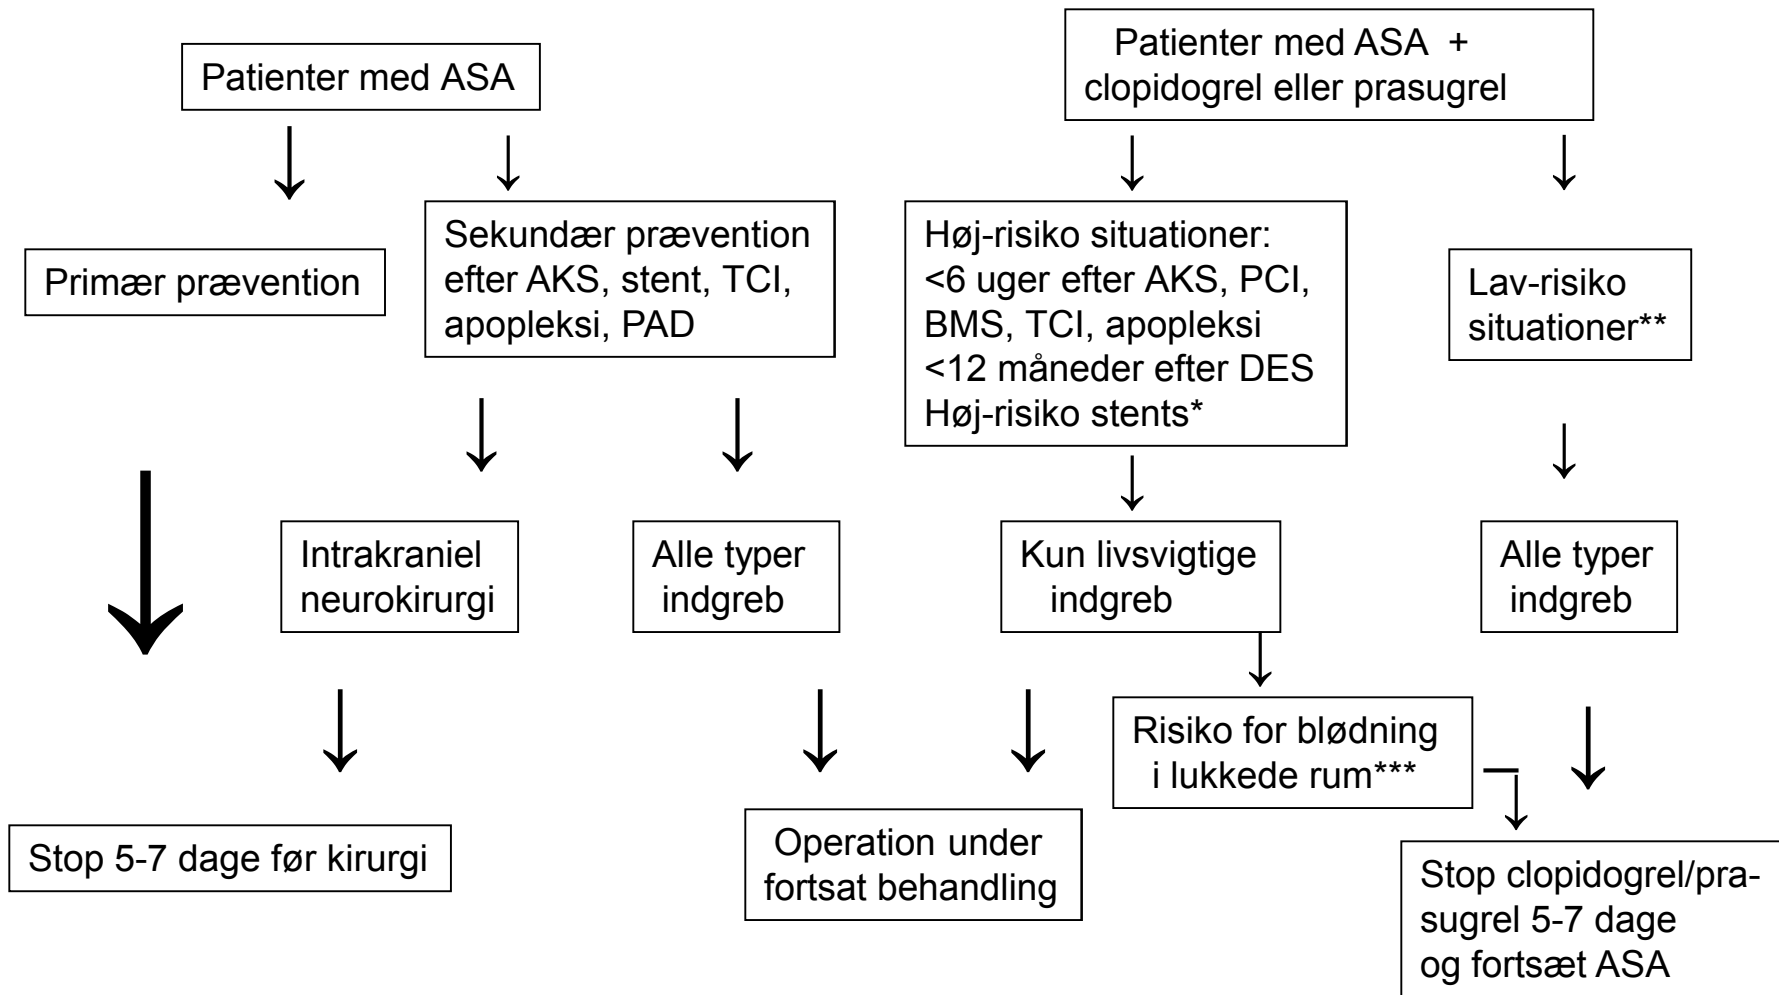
Patienter med ASA

Patienter med ASA + clopidogrel eller prasugrel

Primær prævention

Sekundær prævention efter AKS, stent, TCI, apopleksi, PAD

Høj-risiko situationer:
<6 uger efter AKS, PCI, BMS, TCI, apopleksi
<12 måneder efter DES
Høj-risiko stents*

Lav-risiko situationer**

Intrakraniel neurokirurgi

Alle typer indgreb

Kun livsvigtige indgreb

Alle typer indgreb

Risiko for blødning i lukkede rum***

Stop 5-7 dage før kirurgi

Operation under fortsat behandling

Stop clopidogrel/prasugrel 5-7 dage og fortsæt ASA